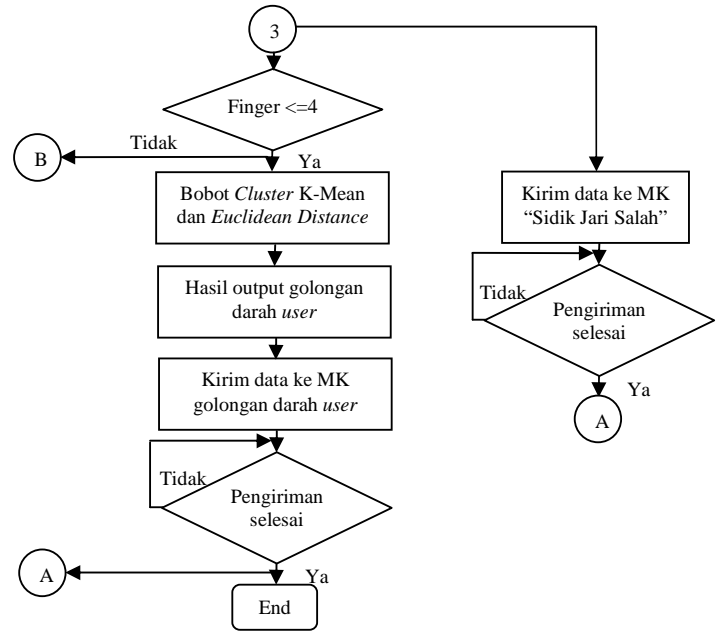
3

Finger <=4

B

Tidak

Ya

Bobot Cluster K-Mean dan Euclidean Distance

Hasil output golongan darah user

Kirim data ke MK golongan darah user

Tidak

Pengiriman selesai

A

Ya

End

Kirim data ke MK "Sidik Jari Salah"

Tidak

Pengiriman selesai

Ya

A